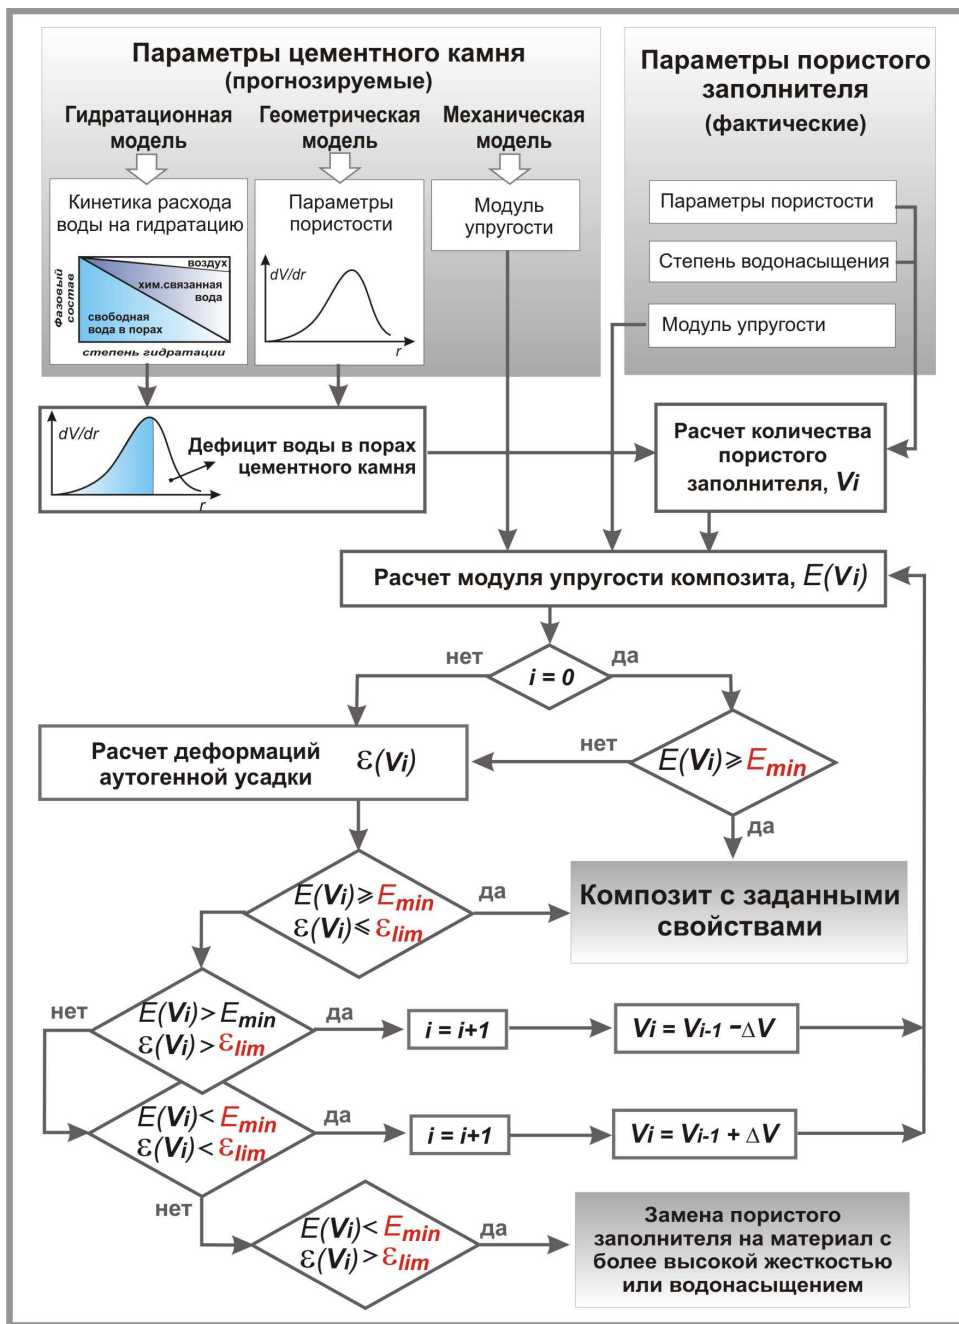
Параметры цементного камня
(прогнозируемые)

Гидратационная модель

Геометрическая модель

Механическая модель

Кинетика расхода воды на гидратацию

Фазовый состав

воздух

хим.связанная вода

свободная вода в порах

степень гидратации

Параметры пористости

dV/dr

r

Модуль упругости

Параметры пористого заполнителя
(фактические)

Параметры пористости

Степень водонасыщения

Модуль упругости

dV/dr

r

Дефицит воды в порах цементного камня

Расчет количества пористого заполнителя, $V_i$

Расчет модуля упругости композита, $E(V_i)$

нет

$i = 0$

да

Расчет деформаций аутогенной усадки $\varepsilon(V_i)$

нет

$E(V_i) \geq E_{min}$

да

$E(V_i) \geq E_{min}$
$\varepsilon(V_i) \leq \varepsilon_{lim}$

да

Композит с заданными свойствами

нет

$E(V_i) > E_{min}$
$\varepsilon(V_i) > \varepsilon_{lim}$

да

$i = i+1$

$V_i = V_{i-1} - \Delta V$

$E(V_i) < E_{min}$
$\varepsilon(V_i) < \varepsilon_{lim}$

да

$i = i+1$

$V_i = V_{i-1} + \Delta V$

нет

$E(V_i) < E_{min}$
$\varepsilon(V_i) > \varepsilon_{lim}$

да

Замена пористого заполнителя на материал с более высокой жесткостью или водонасыщением